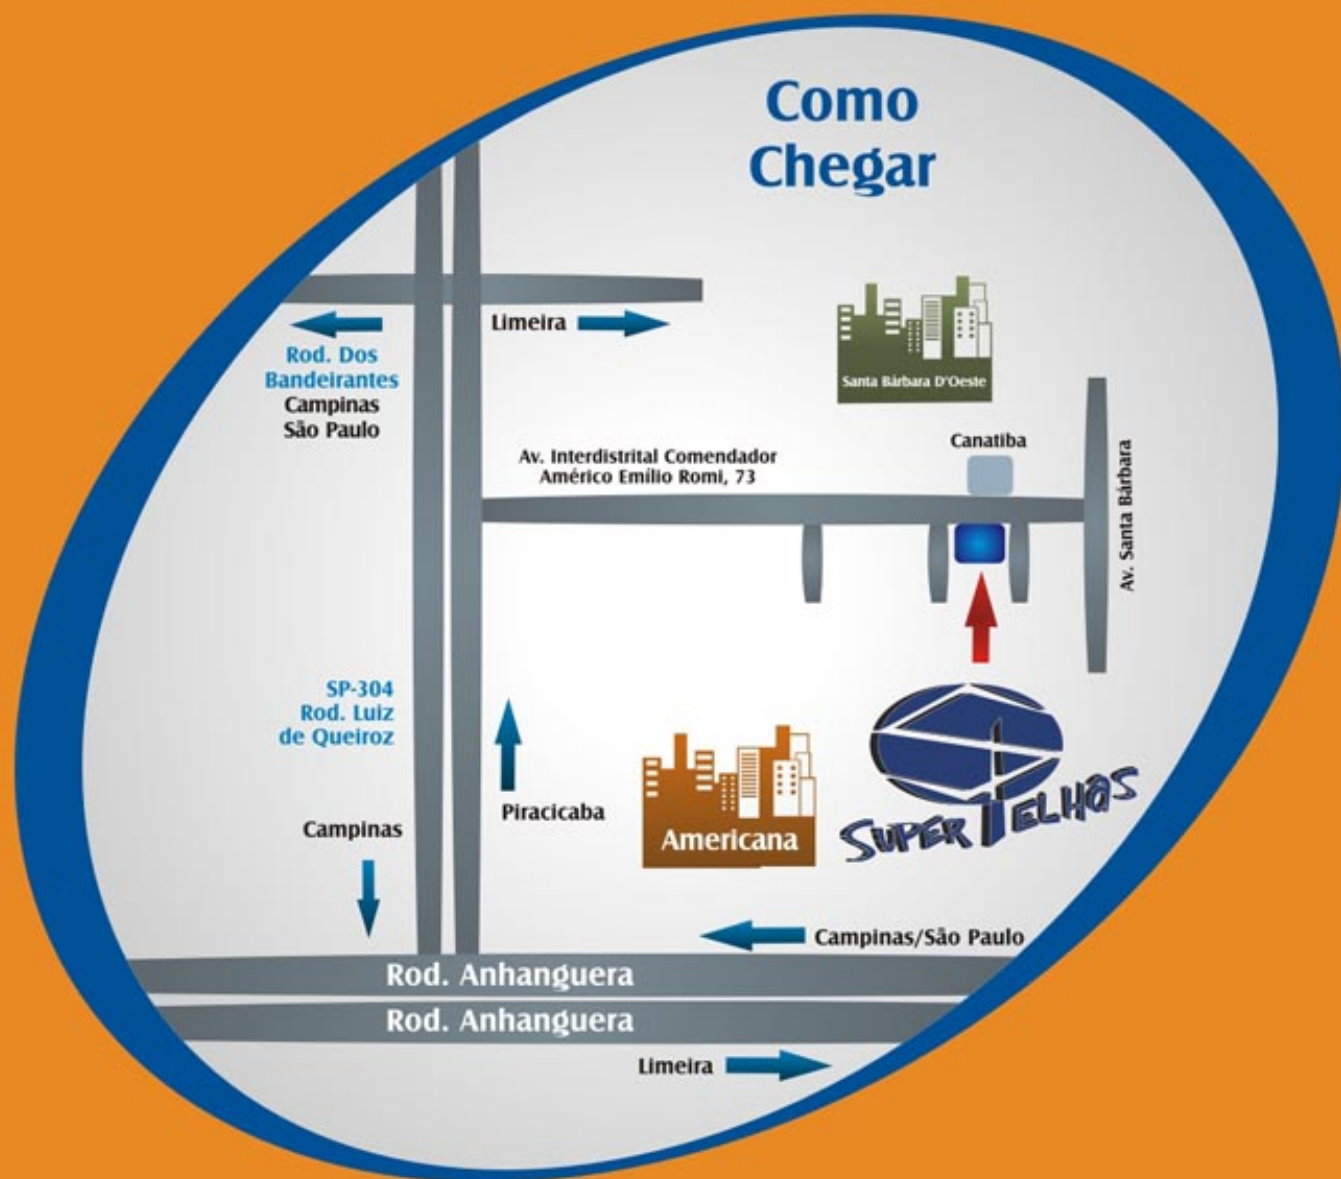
Como Chegar

Limeira

Rod. Dos Bandeirantes
Campinas
São Paulo

Santa Bárbara D'Oeste

Canatiba

Av. Interdistrital Comendador Américo Emílio Romi, 73

Av. Santa Bárbara

SP-304
Rod. Luiz de Queiroz

Piracicaba

Americana

SUPER TELHAS

Campinas

Campinas/São Paulo

Rod. Anhanguera

Rod. Anhanguera

Limeira